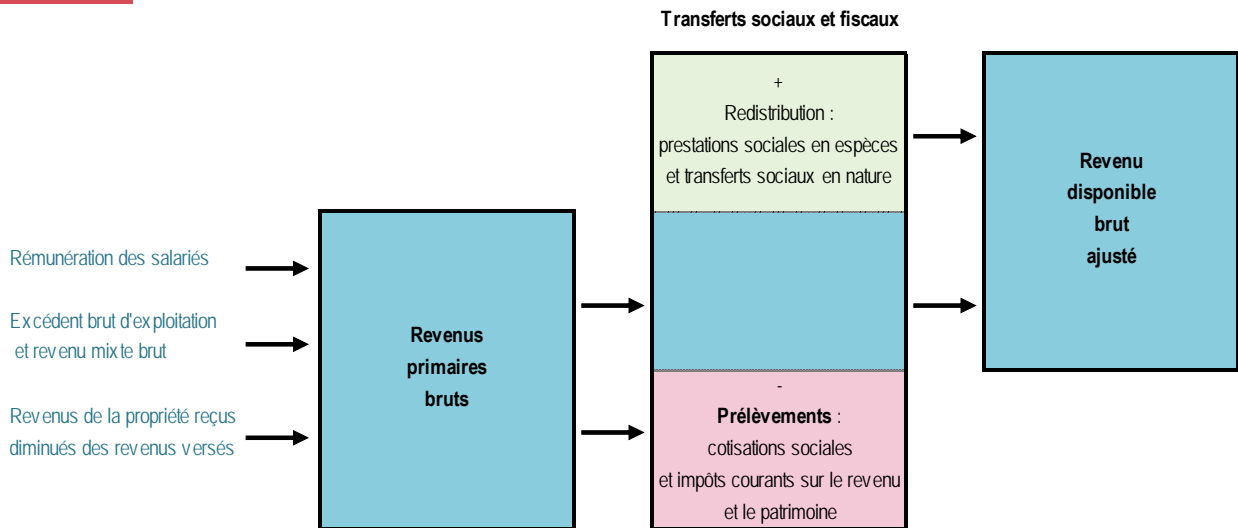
Transferts sociaux et fiscaux

Rémunération des salariés

Excédent brut d'exploitation et revenu mixte brut

Revenus de la propriété reçus diminués des revenus versés

Revenus primaires bruts

+
Redistribution :
prestations sociales en espèces et transferts sociaux en nature

-
**Prélèvements** :
cotisations sociales et impôts courants sur le revenu et le patrimoine

Revenu disponible brut ajusté